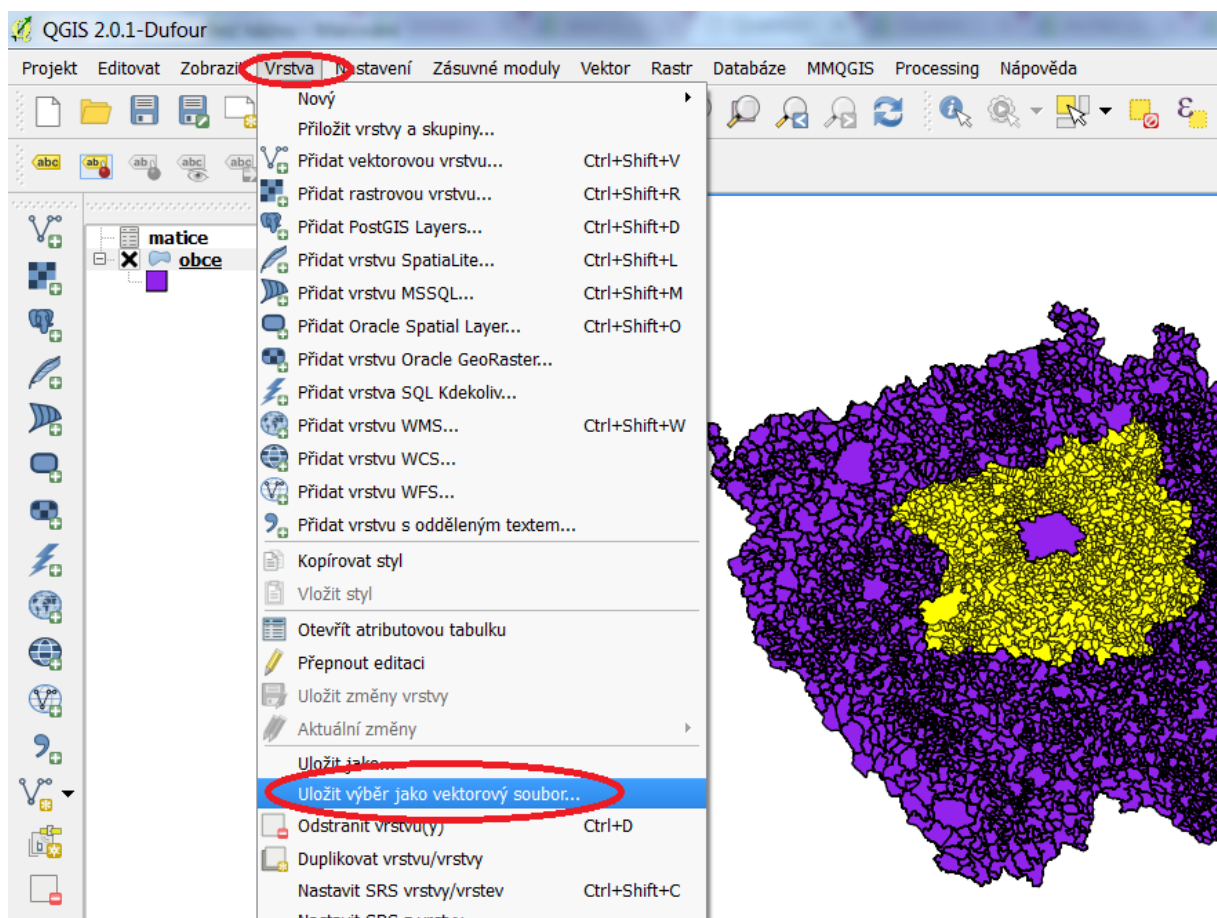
QGIS 2.0.1-Dufour

Projekt Editovat Zobrazit Vrstva Nastavení Zásuvné moduly Vektor Rastr Databáze MMQGIS Processing Nápověda

matice
obce

Nový
Přiložit vrstvy a skupiny...
Přidat vektorovou vrstvu... Ctrl+Shift+V
Přidat rastrovou vrstvu... Ctrl+Shift+R
Přidat PostGIS Layers... Ctrl+Shift+D
Přidat vrstvu SpatiaLite... Ctrl+Shift+L
Přidat vrstvu MSSQL... Ctrl+Shift+M
Přidat Oracle Spatial Layer... Ctrl+Shift+O
Přidat vrstvu Oracle GeoRaster...
Přidat vrstva SQL Kdekoliv...
Přidat vrstvu WMS... Ctrl+Shift+W
Přidat vrstvu WCS...
Přidat vrstvu WFS...
Přidat vrstvu s odděleným textem...
Kopírovat styl
Vložit styl
Otevřít atributovou tabulku
Přepnout editaci
Uložit změny vrstvy
Aktuální změny
Uložit jako...
Uložit výběr jako vektorový soubor...
Odstranit vrstvu(y) Ctrl+D
Duplikovat vrstvu/vrstvy
Nastavit SRS vrstvy/vrstev Ctrl+Shift+C
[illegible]